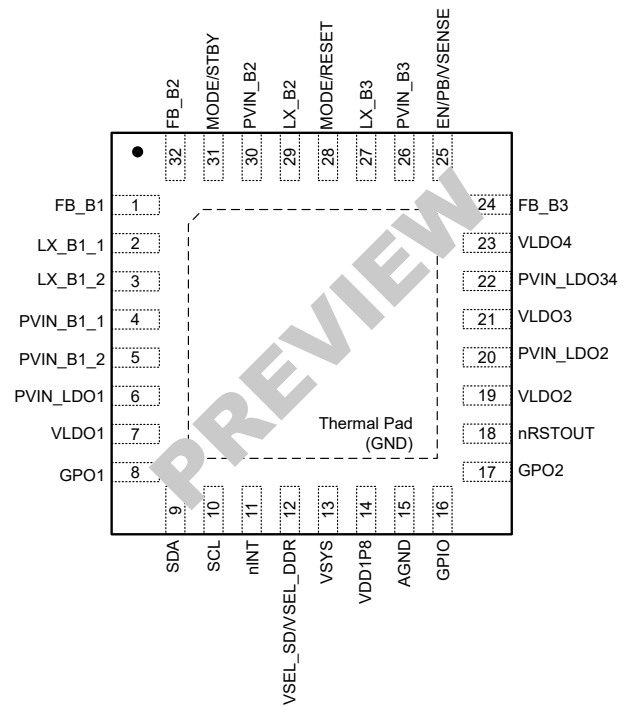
FB_B2
32
MODE/STBY
31
PVIN_B2
30
LX_B2
29
MODE/RESET
28
LX_B3
27
PVIN_B3
26
EN/PB/VSENSE
25

FB_B1 1
LX_B1_1 2
LX_B1_2 3
PVIN_B1_1 4
PVIN_B1_2 5
PVIN_LDO1 6
VLDO1 7
GPO1 8

24 FB_B3
23 VLDO4
22 PVIN_LDO34
21 VLDO3
20 PVIN_LDO2
19 VLDO2
18 nRSTOUT
17 GPO2

PREVIEW

Thermal Pad
(GND)

9
SDA
10
SCL
11
nINT
12
VSEL_SD/VSEL_DDR
13
VSYS
14
VDD1P8
15
AGND
16
GPIO